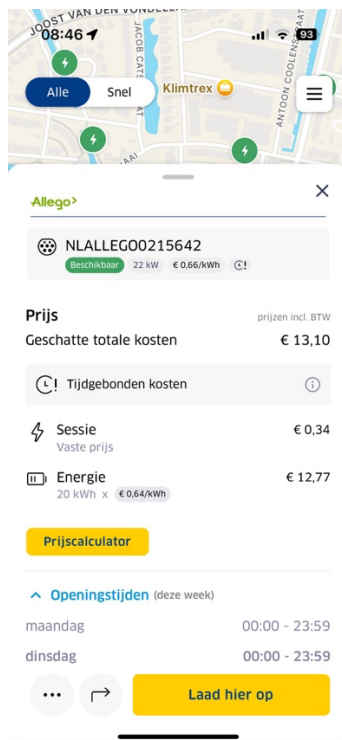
08:46
93
JOOST VAN DEN VONDELLAAN
JACOB CATSLAAN
ANTOON COOLENSTRAAT
Klimtrex
Alle
Snel

Allego

NLALLEGO0215642
Beschikbaar 22 kW € 0,66/kWh

Prijs
prijzen incl. BTW
Geschatte totale kosten € 13,10

Tijdgebonden kosten

Sessie € 0,34
Vaste prijs

Energie € 12,77
20 kWh x € 0,64/kWh

Prijscalculator

Openingstijden (deze week)
maandag 00:00 - 23:59
dinsdag 00:00 - 23:59

Laad hier op